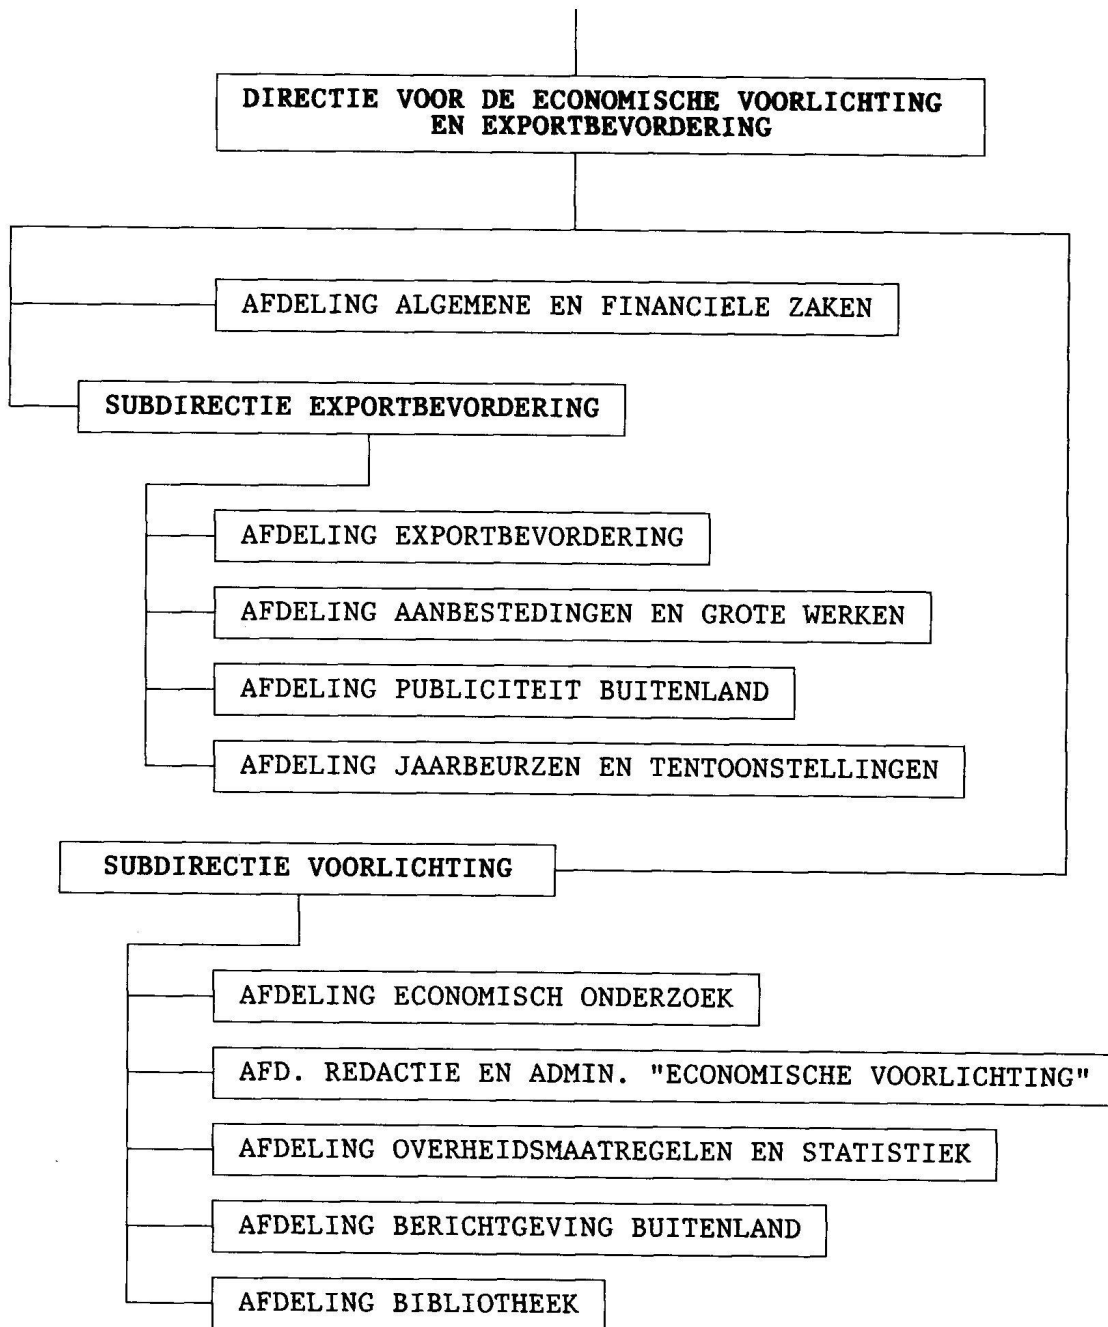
DIRECTIE VOOR DE ECONOMISCHE VOORLICHTING EN EXPORTBEVORDERING

AFDELING ALGEMENE EN FINANCIELE ZAKEN

SUBDIRECTIE EXPORTBEVORDERING

AFDELING EXPORTBEVORDERING

AFDELING AANBESTEDINGEN EN GROTE WERKEN

AFDELING PUBLICITEIT BUITENLAND

AFDELING JAARBEURZEN EN TENTOONSTELLINGEN

SUBDIRECTIE VOORLICHTING

AFDELING ECONOMISCH ONDERZOEK

AFD. REDACTIE EN ADMIN. "ECONOMISCHE VOORLICHTING"

AFDELING OVERHEIDSMAATREGELEN EN STATISTIEK

AFDELING BERICHTGEVING BUITENLAND

AFDELING BIBLIOTHEEK